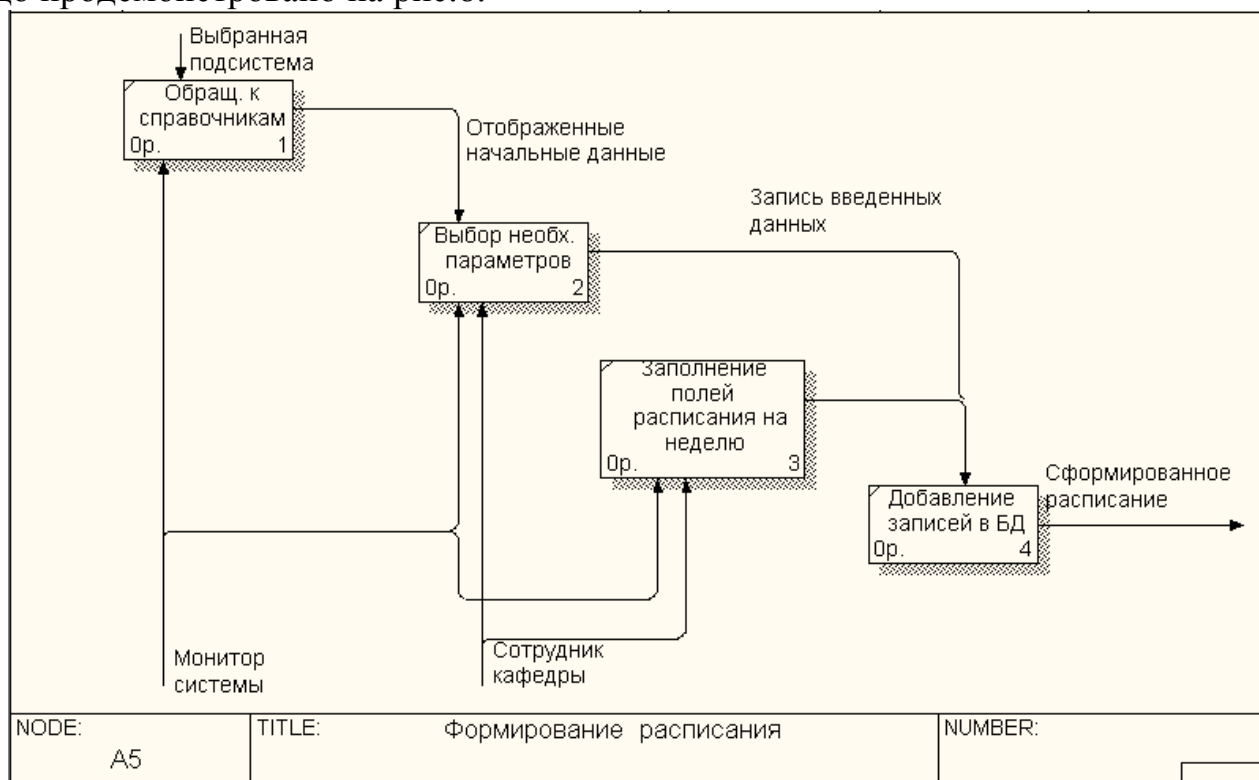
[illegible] продемонстрировано на рис.6.

Выбранная подсистема

Обращ. к справочникам
0р. 1

Отображенные начальные данные

Запись введенных данных

Выбор необх. параметров
0р. 2

Заполнение полей расписания на неделю
0р. 3

Сформированное расписание

Добавление записей в БД
0р. 4

Монитор системы

Сотрудник кафедры

| NODE: A5 | TITLE: Формирование расписания | NUMBER: |
|---|---|---|